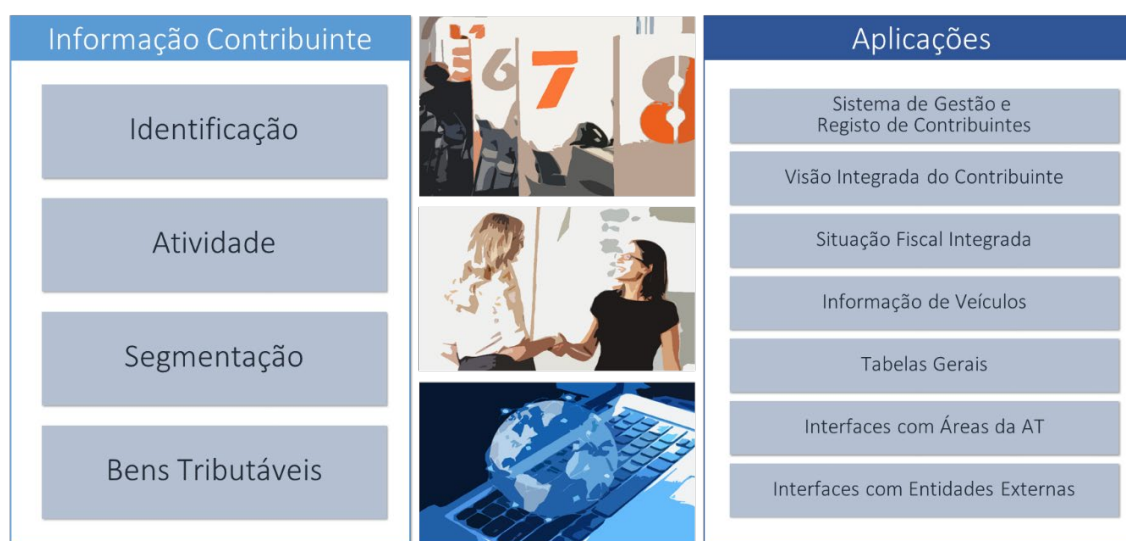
Informação Contribuinte

Identificação

Atividade

Segmentação

Bens Tributáveis

6 7 8

Aplicações

Sistema de Gestão e Registo de Contribuintes

Visão Integrada do Contribuinte

Situação Fiscal Integrada

Informação de Veículos

Tabelas Gerais

Interfaces com Áreas da AT

Interfaces com Entidades Externas